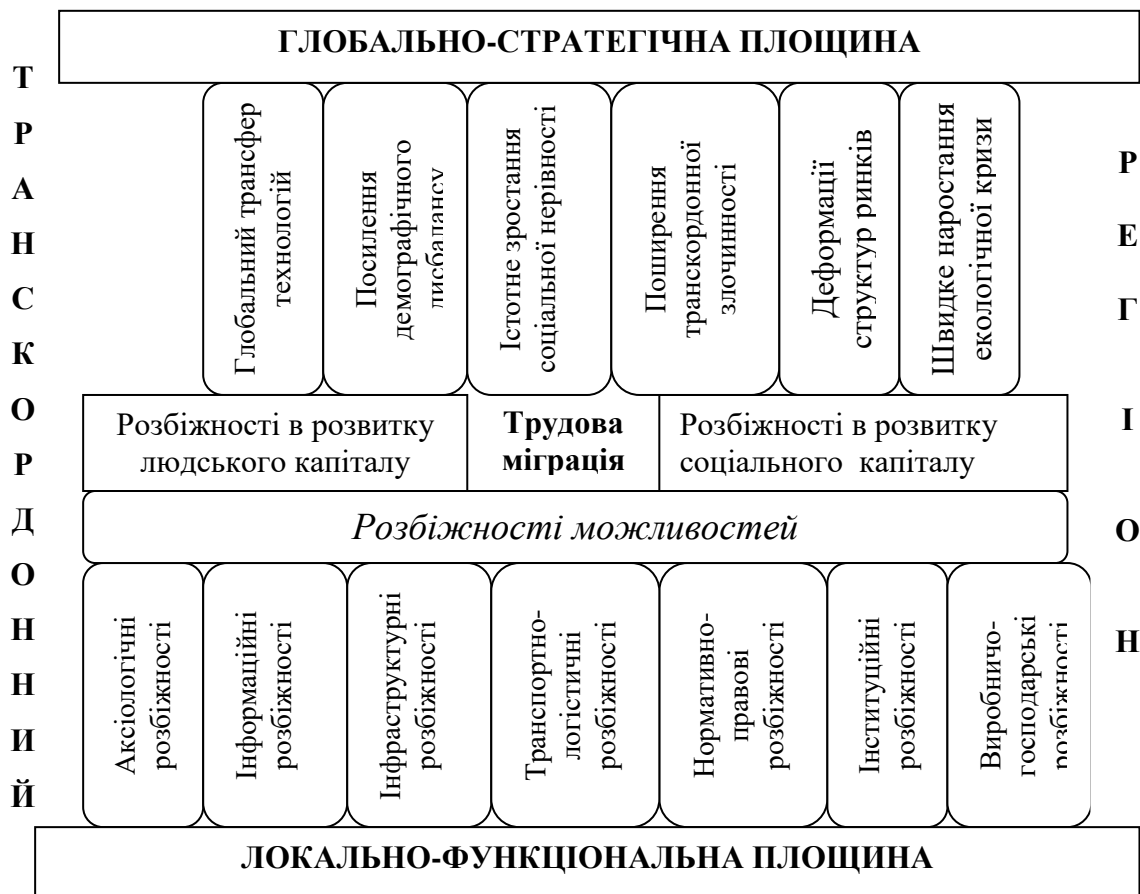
ГЛОБАЛЬНО-СТРАТЕГІЧНА ПЛОЩИНА

Т Р А Н С К О Р Д О Н Н И Й

Глобальний трансфер технологій

Посилення демографічного дисбалансу

Істотне зростання соціальної нерівності

Поширення транскордонної злочинності

Деформації структур ринків

Швидке наростання екологічної кризи

Р Е Г І О Н

Розбіжності в розвитку людського капіталу

Трудова міграція

Розбіжності в розвитку соціального капіталу

Розбіжності можливостей

Аксіологічні розбіжності

Інформаційні розбіжності

Інфраструктурні розбіжності

Транспортно-логістичні розбіжності

Нормативно-правові розбіжності

Інституційні розбіжності

Виробничо-господарські розбіжності

ЛОКАЛЬНО-ФУНКЦІОНАЛЬНА ПЛОЩИНА